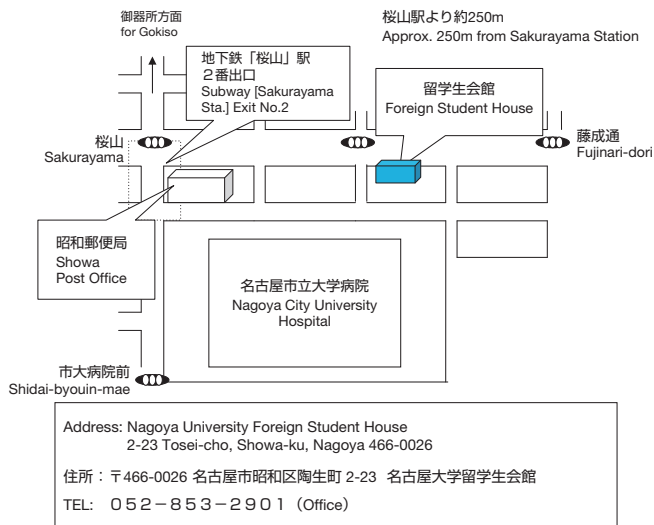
御器所方面
for Gokiso

桜山駅より約250m
Approx. 250m from Sakurayama Station

地下鉄「桜山」駅
２番出口
Subway [Sakurayama Sta.] Exit No.2

留学生会館
Foreign Student House

桜山
Sakurayama

藤成通
Fujinari-dori

昭和郵便局
Showa
Post Office

名古屋市立大学病院
Nagoya City University Hospital

市大病院前
Shidai-byouin-mae

Address: Nagoya University Foreign Student House
2-23 Tosei-cho, Showa-ku, Nagoya 466-0026

住所：〒466-0026 名古屋市昭和区陶生町 2-23 名古屋大学留学生会館

TEL: ０５２−８５３−２９０１（Office）